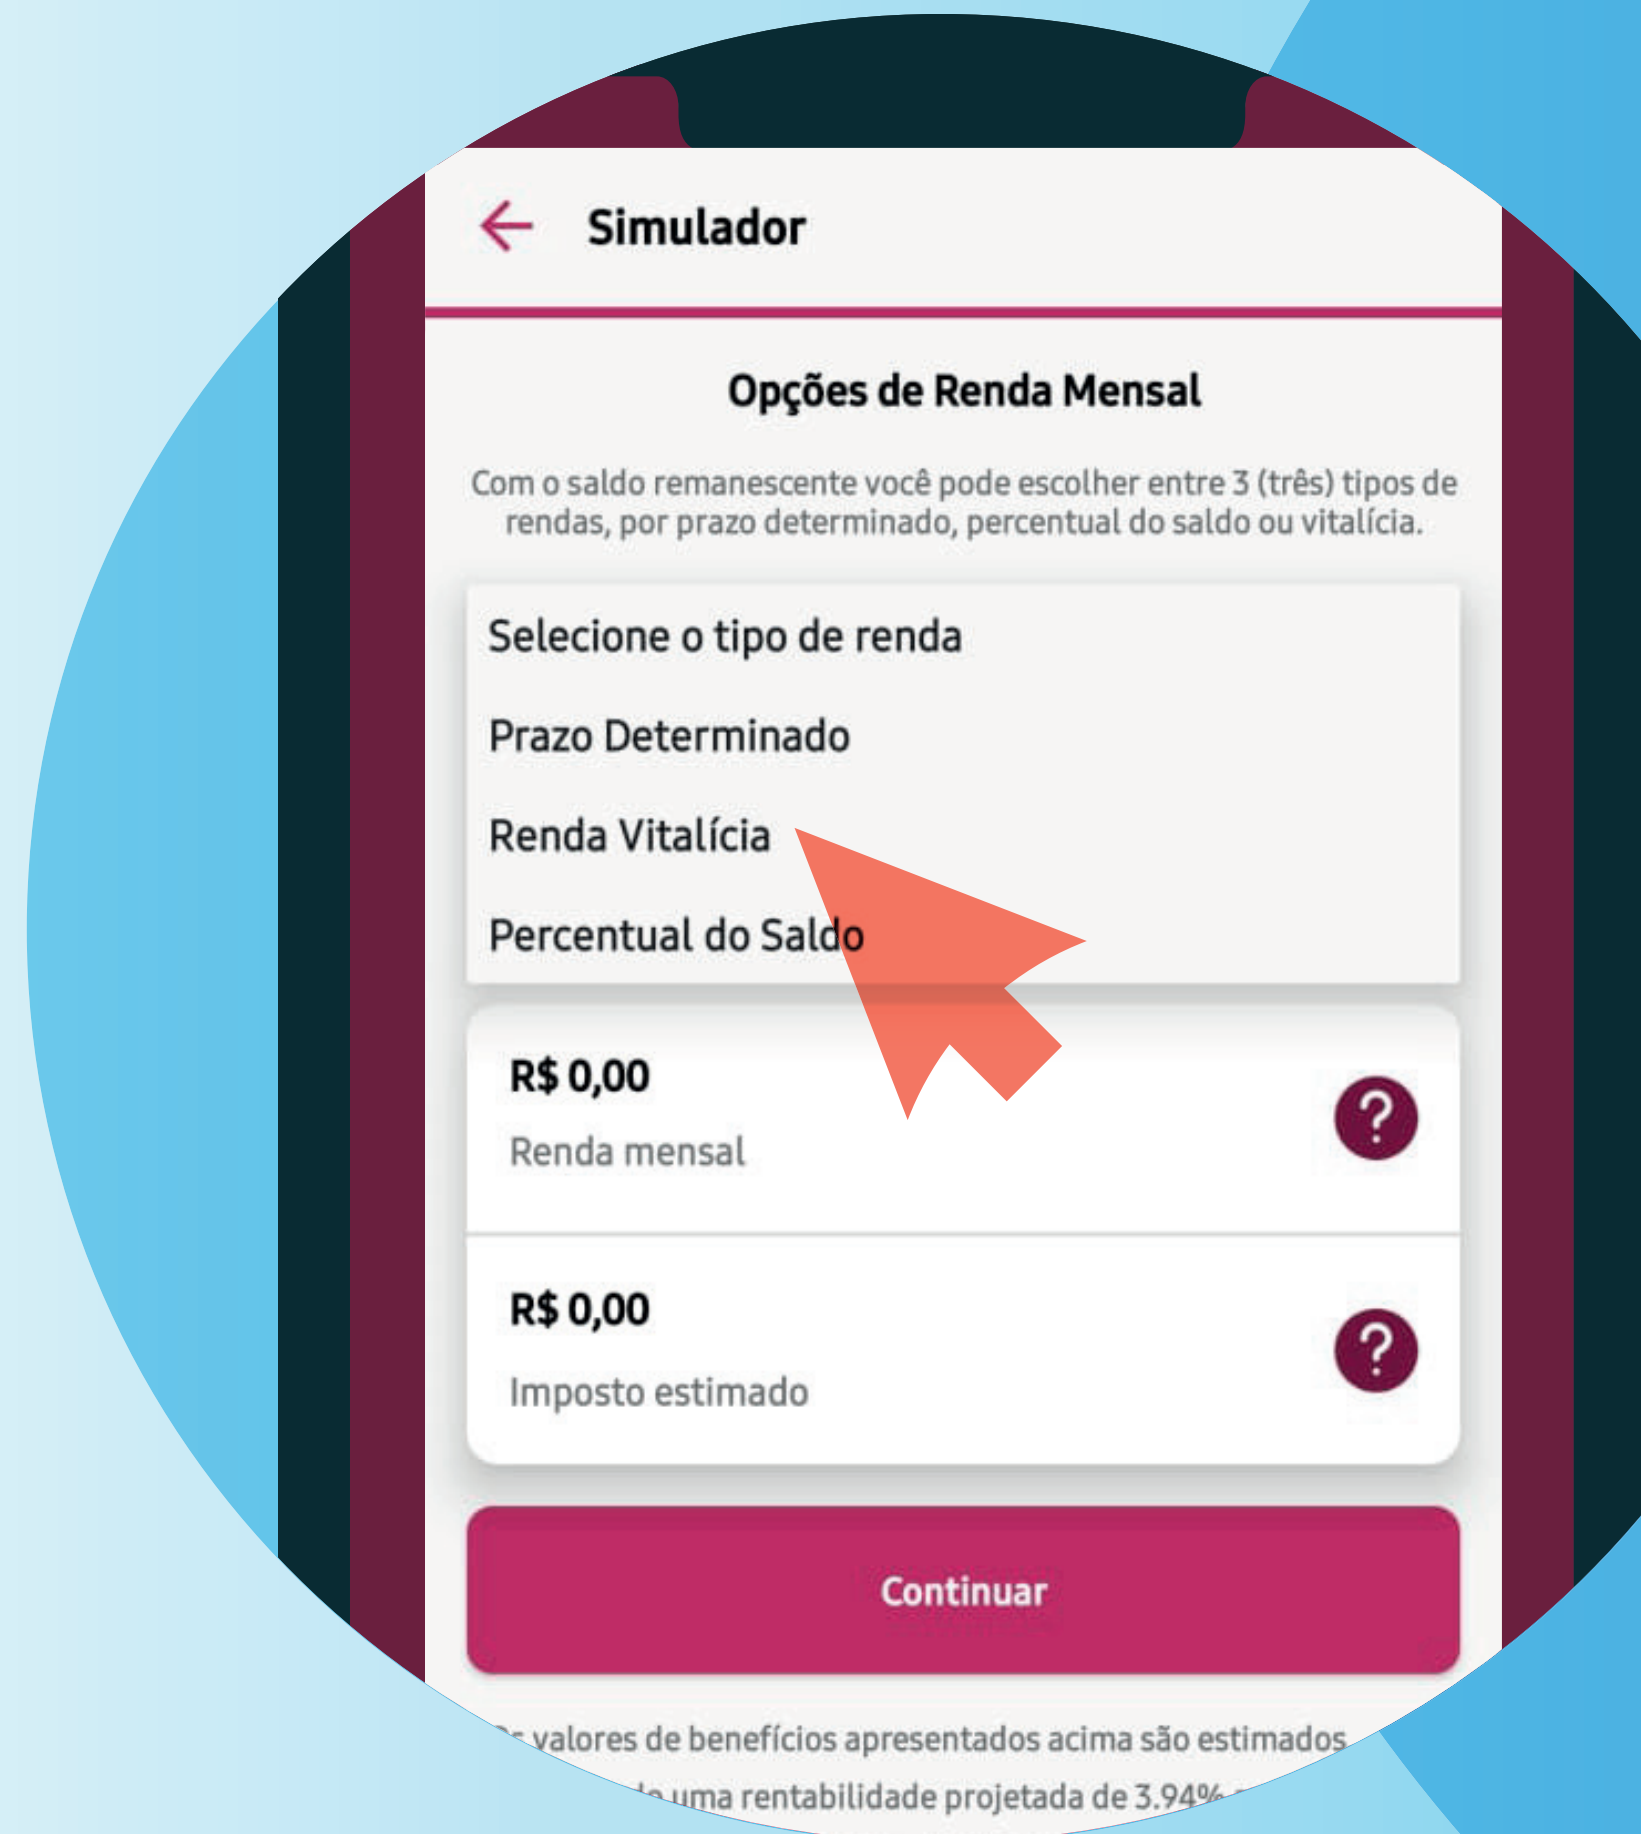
Simulador

Opções de Renda Mensal

Com o saldo remanescente você pode escolher entre 3 (três) tipos de rendas, por prazo determinado, percentual do saldo ou vitalícia.

Selecione o tipo de renda

Prazo Determinado

Renda Vitalícia

Percentual do Saldo

R$ 0,00

Renda mensal

?

R$ 0,00

Imposto estimado

?

Continuar

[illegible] valores de benefícios apresentados acima são estimados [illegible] uma rentabilidade projetada de 3,94% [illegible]